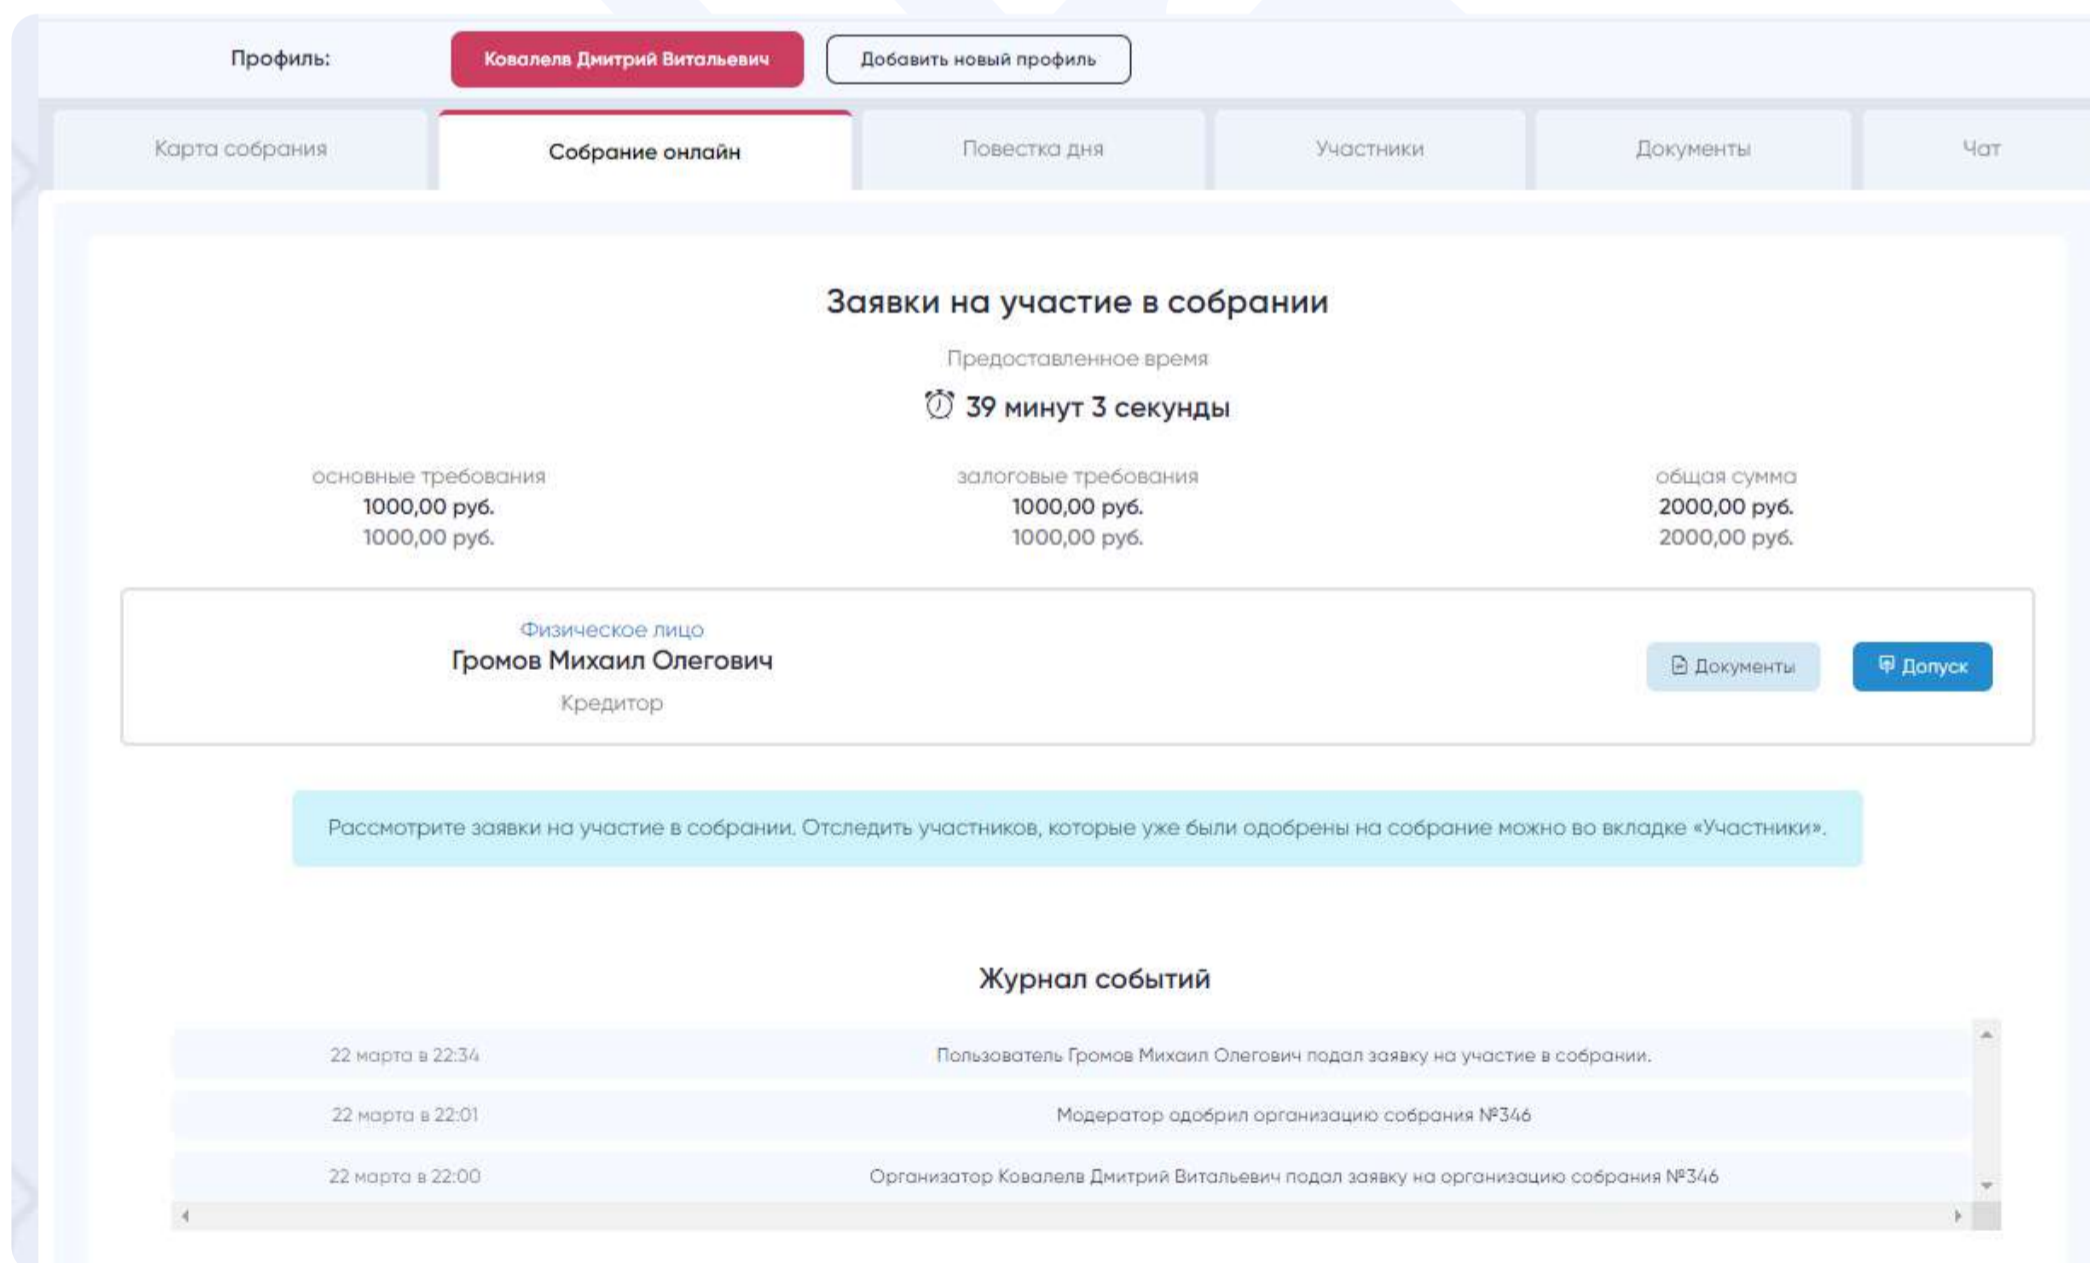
Профиль: Ковалев Дмитрий Витальевич Добавить новый профиль

Карта собрания | Собрание онлайн | Повестка дня | Участники | Документы | Чат

Заявки на участие в собрании

Предоставленное время

39 минут 3 секунды

основные требования
1000,00 руб.
1000,00 руб.

залоговые требования
1000,00 руб.
1000,00 руб.

общая сумма
2000,00 руб.
2000,00 руб.

Физическое лицо
Громов Михаил Олегович
Кредитор

Документы Допуск

Рассмотрите заявки на участие в собрании. Отследить участников, которые уже были одобрены на собрание можно во вкладке «Участники».

Журнал событий

| | |
|---|---|
| 22 марта в 22:34 | Пользователь Громов Михаил Олегович подал заявку на участие в собрании. |
| 22 марта в 22:01 | Модератор одобрил организацию собрания №346 |
| 22 марта в 22:00 | Организатор Ковалев Дмитрий Витальевич подал заявку на организацию собрания №346 |